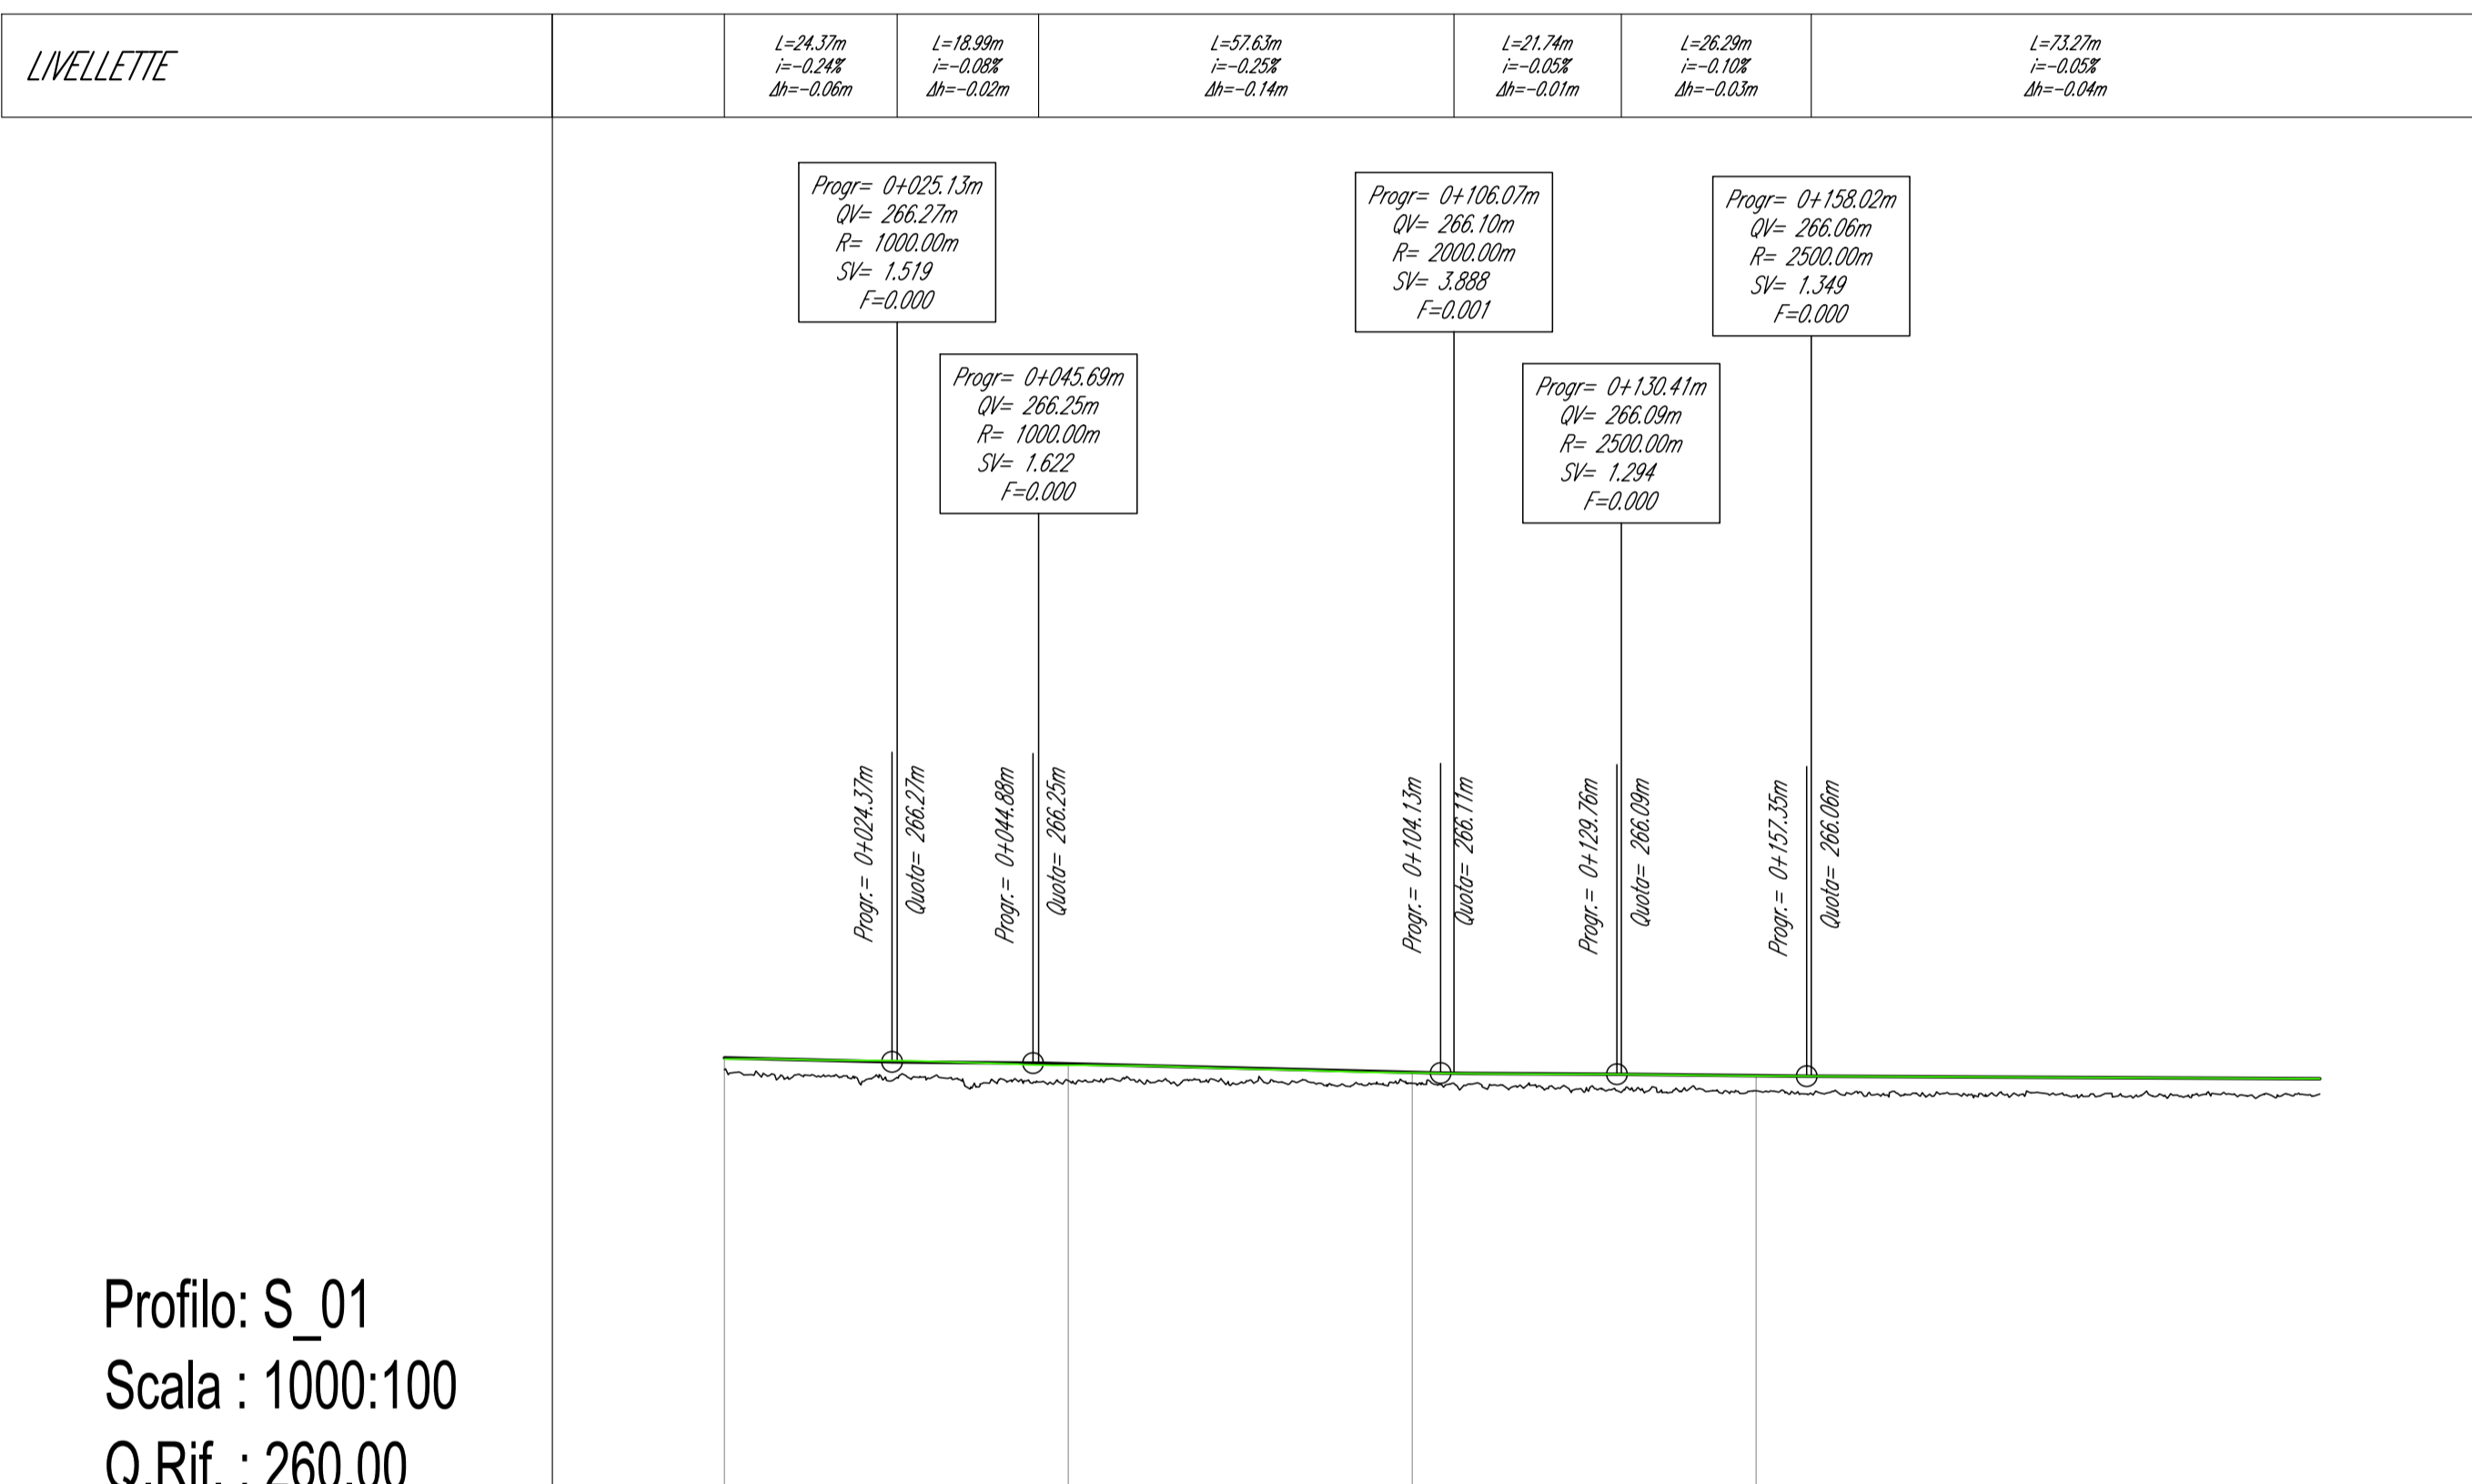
| LIVELLETTE | | L=24.37m i=-0.24% Δh=-0.06m | L=18.99m i=-0.08% Δh=-0.02m | L=57.63m i=-0.25% Δh=-0.14m | L=21.74m i=-0.05% Δh=-0.01m | L=26.29m i=-0.10% Δh=-0.03m | L=73.27m i=-0.05% Δh=-0.04m |
|---|---|---|---|---|---|---|---|

Progr= 0+025.13m
QV= 266.27m
R= 1000.00m
SV= 1.519
F=0.000

Progr= 0+045.69m
QV= 266.25m
R= 1000.00m
SV= 1.622
F=0.000

Progr= 0+106.07m
QV= 266.10m
R= 2000.00m
SV= 3.888
F=0.001

Progr= 0+130.41m
QV= 266.09m
R= 2500.00m
SV= 1.294
F=0.000

Progr= 0+158.02m
QV= 266.06m
R= 2500.00m
SV= 1.349
F=0.000

Progr.= 0+024.37m
Quota= 266.27m
Progr.= 0+044.88m
Quota= 266.25m
Progr.= 0+104.13m
Quota= 266.11m
Progr.= 0+129.76m
Quota= 266.09m
Progr.= 0+157.35m
Quota= 266.06m

Profilo: S_01
Scala : 1000:100
Q.Rif. : 260.00